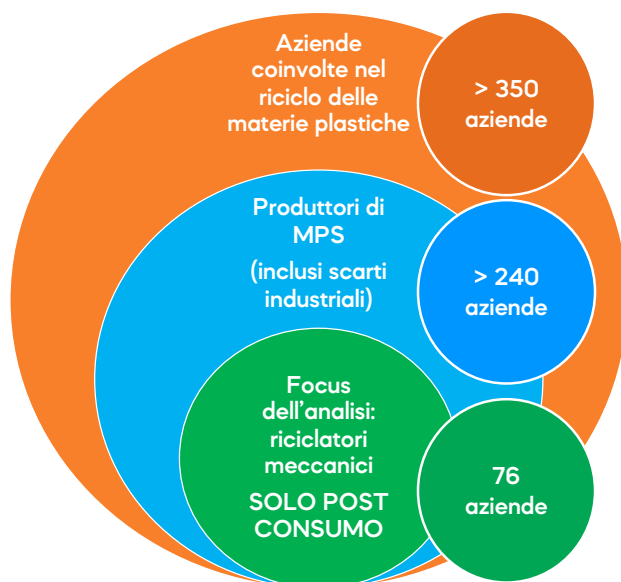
Aziende coinvolte nel riciclo delle materie plastiche

> 350 aziende

Produttori di MPS

(inclusi scarti industriali)

> 240 aziende

Focus dell’analisi: riciclatori meccanici

SOLO POST CONSUMO

76 aziende